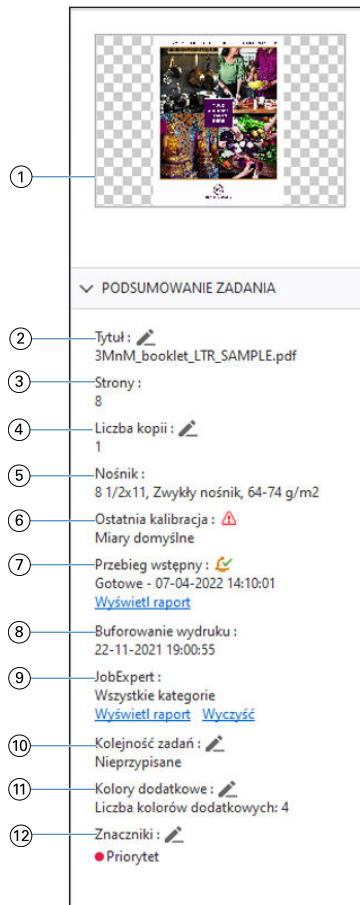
1

PODSUMOWANIE ZADANIA

2 Tytuł :
3MnM_booklet_LTR_SAMPLE.pdf

3 Strony :
8

4 Liczba kopii :
1

5 Nośnik :
8 1/2x11, Zwykły nośnik, 64-74 g/m2

6 Ostatnia kalibracja :
Miary domyślne

7 Przebieg wstępny :
Gotowe - 07-04-2022 14:10:01
Wyświetl raport

8 Buforowanie wydruku :
22-11-2021 19:00:55

9 JobExpert :
Wszystkie kategorie
Wyświetl raport Wyczyść

10 Kolejność zadań :
Nieprzypisane

11 Kolory dodatkowe :
Liczba kolorów dodatkowych: 4

12 Znaczniki :
Priorytet